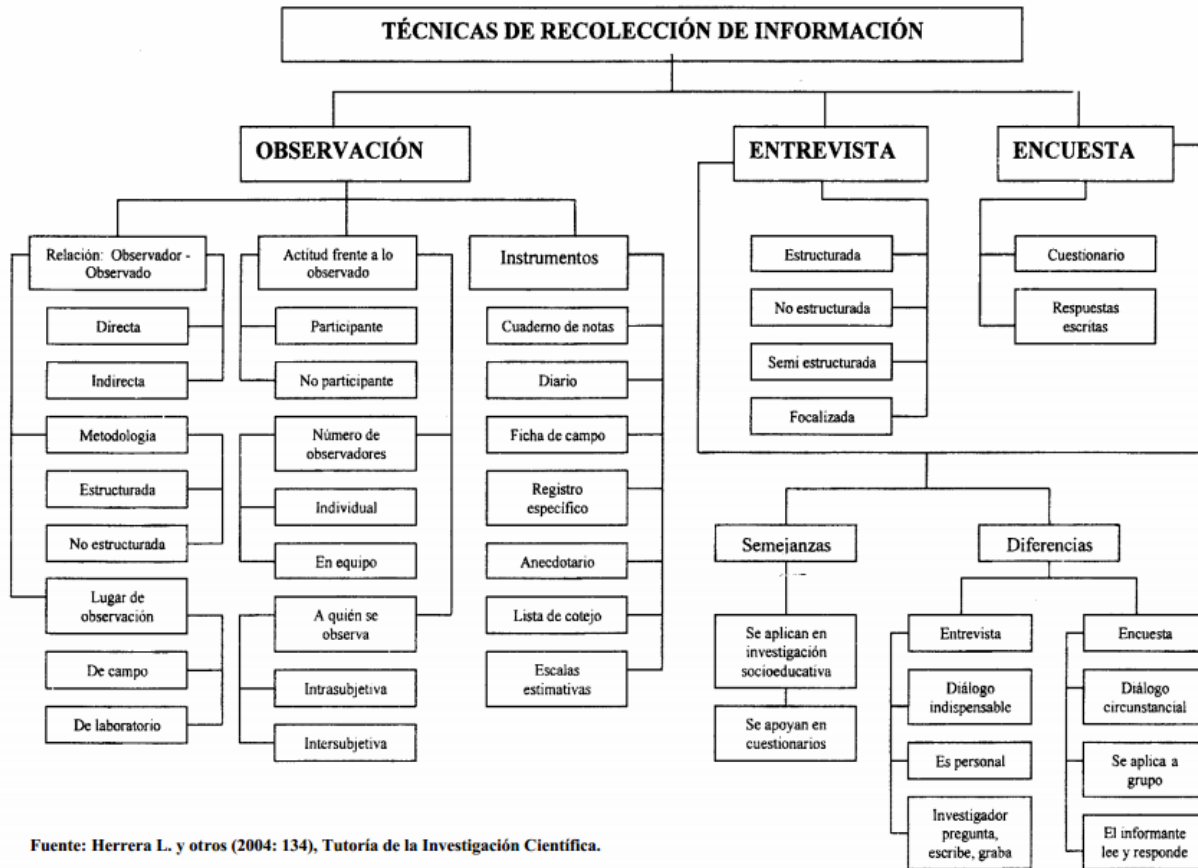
TÉCNICAS DE RECOLECCIÓN DE INFORMACIÓN

OBSERVACIÓN

Relación: Observador - Observado

Directa

Indirecta

Metodologia

Estructurada

No estructurada

Lugar de observación

De campo

De laboratorio

Actitud frente a lo observado

Participante

No participante

Número de observadores

Individual

En equipo

A quién se observa

Intrasubjetiva

Intersubjetiva

Instrumentos

Cuaderno de notas

Diario

Ficha de campo

Registro específico

Anecdotario

Lista de cotejo

Escalas estimativas

ENTREVISTA

Estructurada

No estructurada

Semi estructurada

Focalizada

ENCUESTA

Cuestionario

Respuestas escritas

Semejanzas

Se aplican en investigación socioeducativa

Se apoyan en cuestionarios

Diferencias

Entrevista

Diálogo indispensable

Es personal

Investigador pregunta, escribe, graba

Encuesta

Diálogo circunstancial

Se aplica a grupo

El informante lee y responde

Fuente: Herrera L. y otros (2004: 134), Tutoría de la Investigación Científica.